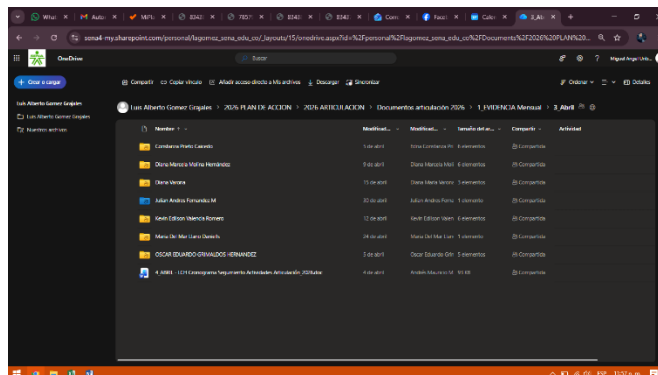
What | M Auto | MiPe | 8343 | 7857 | 8343 | 8343 | Conc | Faceb | Calen | 3_Ab | +

sena4-my.sharepoint.com/personal/lagomez_sena_edu_co/_layouts/15/onedrive.aspx?id=%2Fpersonal%2Flagomez_sena_edu_co%2FDocuments%2F2026%20PLAN%20...

OneDrive

Buscar

Miguel Angel Urib...

+ Crear o cargar

Compartir | Copiar vínculo | Añadir acceso directo a Mis archivos | Descargar | Sincronizar

Ordenar | Detalles

Luis Alberto Gomez Grajales

Luis Alberto Gomez Grajales

Nuestros archivos

Luis Alberto Gomez Grajales > 2026 PLAN DE ACCION > 2026 ARTICULACION > Documentos articulación 2026 > 1_EVIDENCIA Mensual > 3_Abril

| Nombre | Modificad... | Modificad... | Tamaño del ar... | Compartir | Actividad |
|---|---|---|---|---|---|
| Constanza Prieto Caicedo | 1 de abril | Irma Constanza Pri | 6 elementos | Compartido | |
| Diana Marcela Molina Hernández | 9 de abril | Diana Marcela Mol | 6 elementos | Compartido | |
| Diana Verona | 15 de abril | Diana María Verona | 5 elementos | Compartido | |
| Julian Andres Fernandez M | 30 de abril | Julian Andres Ferna | 1 elemento | Compartido | |
| Kevin Edison Valencia Romero | 17 de abril | Kevin Edison Valen | 6 elementos | Compartido | |
| Maria Del Mar Lara Daniels | 24 de abril | Maria Del Mar Lara | 5 elementos | Compartido | |
| OSCAR EDUARDO GRIMALDOS HERNANDEZ | 3 de abril | Oscar Eduardo Grin | 8 elementos | Compartido | |
| 4_ABRIL - LCH Cronograma Seguimiento Actividades Articulación_2026.docx | 4 de abril | Andrés Mauricio M | 30 KB | Compartido | |

11:57 a. m.